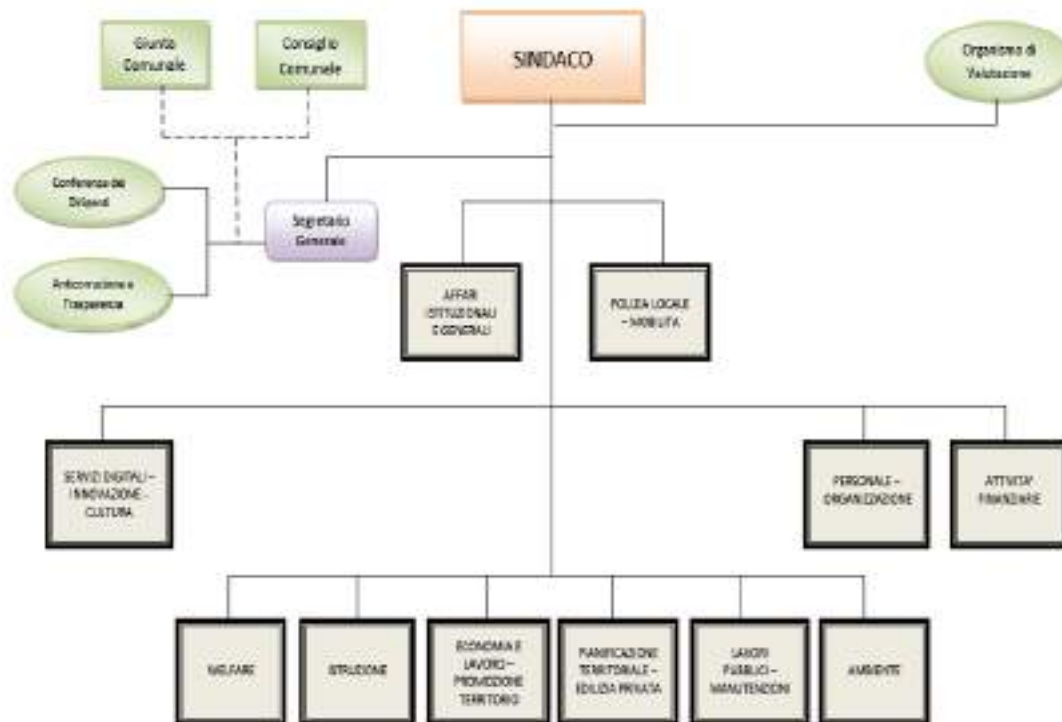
Giunta Comunale

Consiglio Comunale

SINDACO

Organismo di Valutazione

Conferenza dei Dirigenti

Segretario Generale

Anticorruzione e Trasparenza

AFFARI ISTITUZIONALI E GENERALI

POLIZIA LOCALE – MOBILITA'

SERVIZI DIGITALI – INNOVAZIONE – CULTURA

PERSONALE – ORGANIZZAZIONE

ATTIVITA' FINANZIARIE

WELFARE

ISTRUZIONE

ECONOMIA E LAVORO – PROMOZIONE TERRITORIO

PIANIFICAZIONE TERRITORIALE – EDILIZIA PRIVATA

LAVORI PUBBLICI – MANUTENZIONI

AMBIENTE